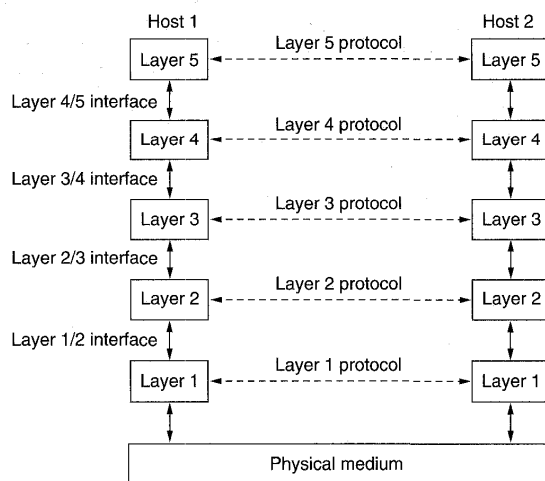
Host 1

Host 2

Layer 5

Layer 5 protocol

Layer 5

Layer 4/5 interface

Layer 4

Layer 4 protocol

Layer 4

Layer 3/4 interface

Layer 3

Layer 3 protocol

Layer 3

Layer 2/3 interface

Layer 2

Layer 2 protocol

Layer 2

Layer 1/2 interface

Layer 1

Layer 1 protocol

Layer 1

Physical medium